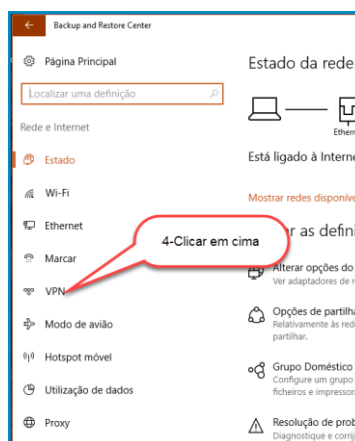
Backup and Restore Center

Página Principal

Localizar uma definição

Rede e Internet

Estado

Wi-Fi

Ethernet

Marcar

VPN

Modo de avião

Hotspot móvel

Utilização de dados

Proxy

Estado da rede

Ether

Está ligado à Interne

Mostrar redes disponív

4-Clicar em cima

r as defini

Alterar opções do
Ver adaptadores de r

Opções de partilha
Relativamente as rede
partilhar.

Grupo Doméstico
Configure um grupo
ficheiros e imprese

Resolução de prob
Diagnostique e corrij